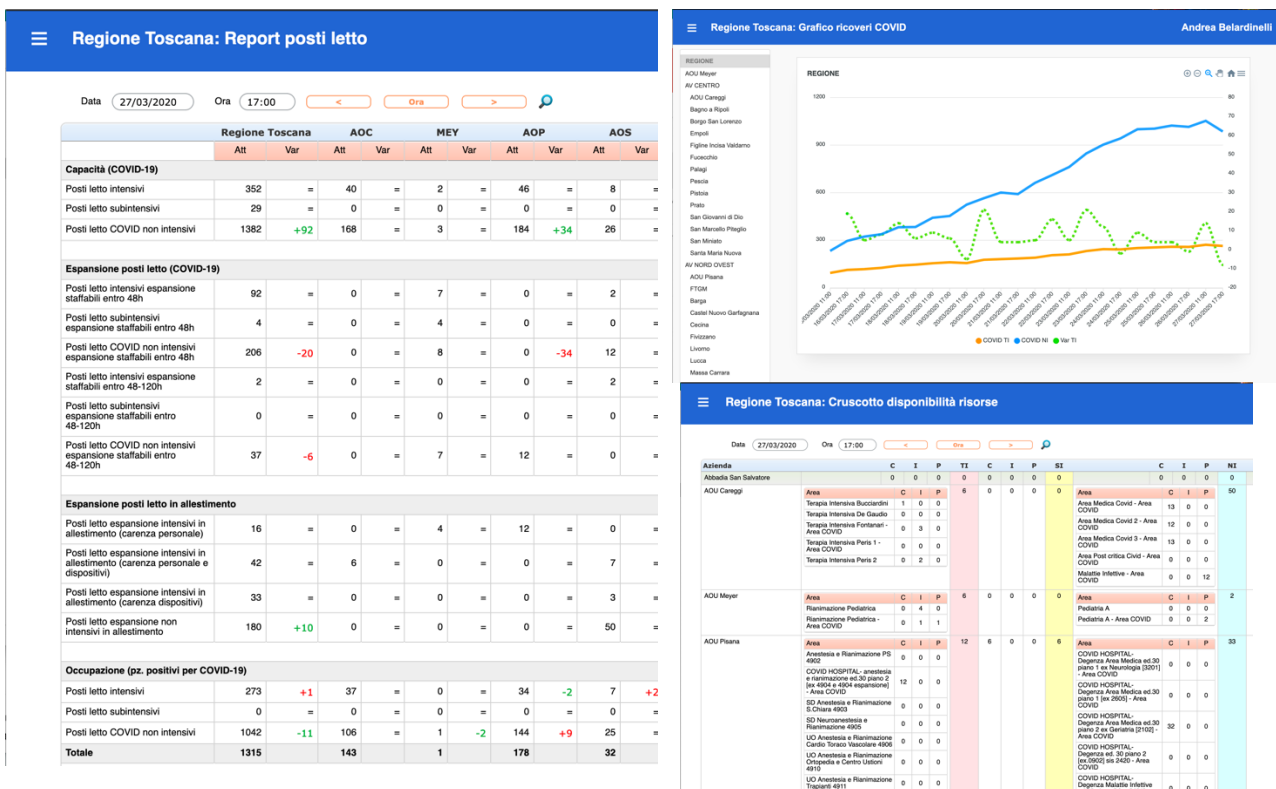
Regione Toscana: Report posti letto

Data 27/03/2020 Ora 17:00 < Ora >

| | Regione Toscana | | AOC | | MEY | | AOP | | AOS | |
|---|---|---|---|---|---|---|---|---|---|---|
| | Att | Var | Att | Var | Att | Var | Att | Var | Att | Var |
| **Capacità (COVID-19)** | | | | | | | | | | |
| Posti letto intensivi | 352 | = | 40 | = | 2 | = | 46 | = | 8 | = |
| Posti letto subintensivi | 29 | = | 0 | = | 0 | = | 0 | = | 0 | = |
| Posti letto COVID non intensivi | 1382 | +92 | 168 | = | 3 | = | 184 | +34 | 26 | = |
| **Espansione posti letto (COVID-19)** | | | | | | | | | | |
| Posti letto intensivi espansione staffabili entro 48h | 92 | = | 0 | = | 7 | = | 0 | = | 2 | = |
| Posti letto subintensivi espansione staffabili entro 48h | 4 | = | 0 | = | 4 | = | 0 | = | 0 | = |
| Posti letto COVID non intensivi espansione staffabili entro 48h | 206 | -20 | 0 | = | 8 | = | 0 | -34 | 12 | = |
| Posti letto intensivi espansione staffabili entro 48-120h | 2 | = | 0 | = | 0 | = | 0 | = | 2 | = |
| Posti letto subintensivi espansione staffabili entro 48-120h | 0 | = | 0 | = | 0 | = | 0 | = | 0 | = |
| Posti letto COVID non intensivi espansione staffabili entro 48-120h | 37 | -6 | 0 | = | 7 | = | 12 | = | 0 | = |
| **Espansione posti letto in allestimento** | | | | | | | | | | |
| Posti letto espansione intensivi in allestimento (carenza personale) | 16 | = | 0 | = | 4 | = | 12 | = | 0 | = |
| Posti letto espansione intensivi in allestimento (carenza personale e dispositivi) | 42 | = | 6 | = | 0 | = | 0 | = | 7 | = |
| Posti letto espansione intensivi in allestimento (carenza dispositivi) | 33 | = | 0 | = | 0 | = | 0 | = | 3 | = |
| Posti letto espansione non intensivi in allestimento | 180 | +10 | 0 | = | 0 | = | 0 | = | 50 | = |
| **Occupazione (pz. positivi per COVID-19)** | | | | | | | | | | |
| Posti letto intensivi | 273 | +1 | 37 | = | 0 | = | 34 | -2 | 7 | +2 |
| Posti letto subintensivi | 0 | = | 0 | = | 0 | = | 0 | = | 0 | = |
| Posti letto COVID non intensivi | 1042 | -11 | 106 | = | 1 | -2 | 144 | +9 | 25 | = |
| **Totale** | 1315 | | 143 | | 1 | | 178 | | 32 | |

Regione Toscana: Grafico ricoveri COVID
Andrea Belardinelli

REGIONE
AOU Meyer
AV CENTRO
AOU Careggi
Bagno a Ripoli
Borgo San Lorenzo
Empoli
Figline Incisa Valdarno
Fucecchio
Palagi
Pescia
Pistoia
Prato
San Giovanni di Dio
San Marcello Piteglio
San Miniato
Santa Maria Nuova
AV NORD OVEST
AOU Pisana
FTGM
Barga
Castel Nuovo Garfagnana
Cecina
Fivizzano
Livorno
Lucca
Massa Carrara

REGIONE
1200 900 600 300 0
80 70 60 50 40 30 20 10 0 -10 -20
COVID TI COVID NI Var TI

Regione Toscana: Cruscotto disponibilità risorse

Data 27/03/2020 Ora 17:00 < Ora >

| Azienda | C | I | P | TI | C | I | P | SI | C | I | P | NI |
|---|---|---|---|---|---|---|---|---|---|---|---|---|
| Abbadia San Salvatore | 0 | 0 | 0 | 0 | 0 | 0 | 0 | 0 | 0 | 0 | 0 | 0 |

AOU Careggi
| Area | C | I | P |
|---|---|---|---|
| Terapia Intensiva Bucciardini | 1 | 0 | 0 |
| Terapia Intensiva De Gaudio | 0 | 0 | 0 |
| Terapia Intensiva Fontanari - Area COVID | 0 | 3 | 0 |
| Terapia Intensiva Peris 1 - Area COVID | 0 | 0 | 0 |
| Terapia Intensiva Peris 2 | 0 | 2 | 0 |

6 0 0 0 0

| Area | C | I | P |
|---|---|---|---|
| Area Medica Covid - Area COVID | 13 | 0 | 0 |
| Area Medica COVID 2 - Area COVID | 12 | 0 | 0 |
| Area Medica Covid 3 - Area COVID | 13 | 0 | 0 |
| Area Post critica Civid - Area COVID | 0 | 0 | 0 |
| Malattie Infettive - Area COVID | 0 | 0 | 12 |

50

AOU Meyer
| Area | C | I | P |
|---|---|---|---|
| Rianimazione Pediatrica | 0 | 4 | 0 |
| Rianimazione Pediatrica - Area COVID | 0 | 1 | 1 |

6 0 0 0 0

| Area | C | I | P |
|---|---|---|---|
| Pediatria A | 0 | 0 | 0 |
| Pediatria A - Area COVID | 0 | 0 | 2 |

2

AOU Pisana
| Area | C | I | P |
|---|---|---|---|
| Anestesia e Rianimazione PS 4902 | 0 | 0 | 0 |
| COVID HOSPITAL- anestesia e rianimazione ed.30 piano 2 [ex 4904 e 4904 espansione] - Area COVID | 12 | 0 | 0 |
| SD Anestesia e Rianimazione S.Chiara 4903 | 0 | 0 | 0 |
| SD Neuroanestesia e Rianimazione 4905 | 0 | 0 | 0 |
| UO Anestesia e Rianimazione Cardio Toraco Vascolare 4906 | 0 | 0 | 0 |
| UO Anestesia e Rianimazione Ortopedia e Centro Ustioni 4910 | 0 | 0 | 0 |
| UO Anestesia e Rianimazione Trapianti 4911 | 0 | 0 | 0 |

12 6 0 0 6

| Area | C | I | P |
|---|---|---|---|
| COVID HOSPITAL- Degenza Area Medica ed.30 piano 1 ex Neurologia [3201] - Area COVID | 0 | 0 | 0 |
| COVID HOSPITAL- Degenza Area Medica ed.30 piano 1 [ex 2605] - Area COVID | 0 | 0 | 0 |
| COVID HOSPITAL- Degenza Area Medica ed.30 piano 2 ex Geriatria [2102] - Area COVID | 32 | 0 | 0 |
| COVID HOSPITAL- Degenza ed. 30 piano 2 [ex.0902] sis 2420 - Area COVID | 0 | 0 | 0 |
| COVID HOSPITAL- Degenza Malattie Infettive | | | |

33